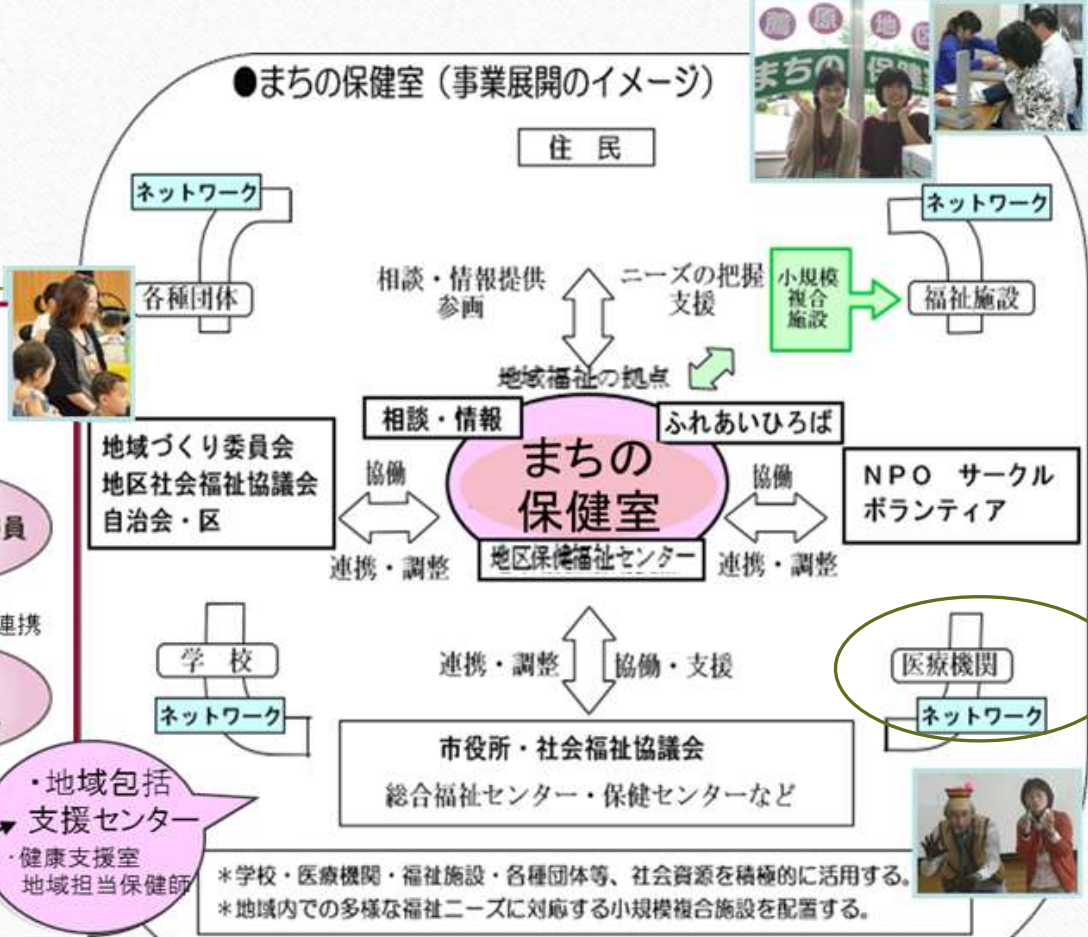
●まちの保健室（事業展開のイメージ）

藤原地区
まちの保健

住民

ネットワーク
各種団体

ネットワーク
福祉施設

相談・情報提供
参画

ニーズの把握
支援

小規模
複合
施設

地域福祉の拠点

相談・情報

ふれあいひろば

地域づくり委員会
地区社会福祉協議会
自治会・区

協働
連携・調整

まちの
保健室
地区保健福祉センター

協働
連携・調整

NPO　サークル
ボランティア

員

連携

学校
ネットワーク

連携・調整

協働・支援

医療機関
ネットワーク

市役所・社会福祉協議会
総合福祉センター・保健センターなど

・地域包括
支援センター
・健康支援室
地域担当保健師

＊学校・医療機関・福祉施設・各種団体等、社会資源を積極的に活用する。
＊地域内での多様な福祉ニーズに対応する小規模複合施設を配置する。